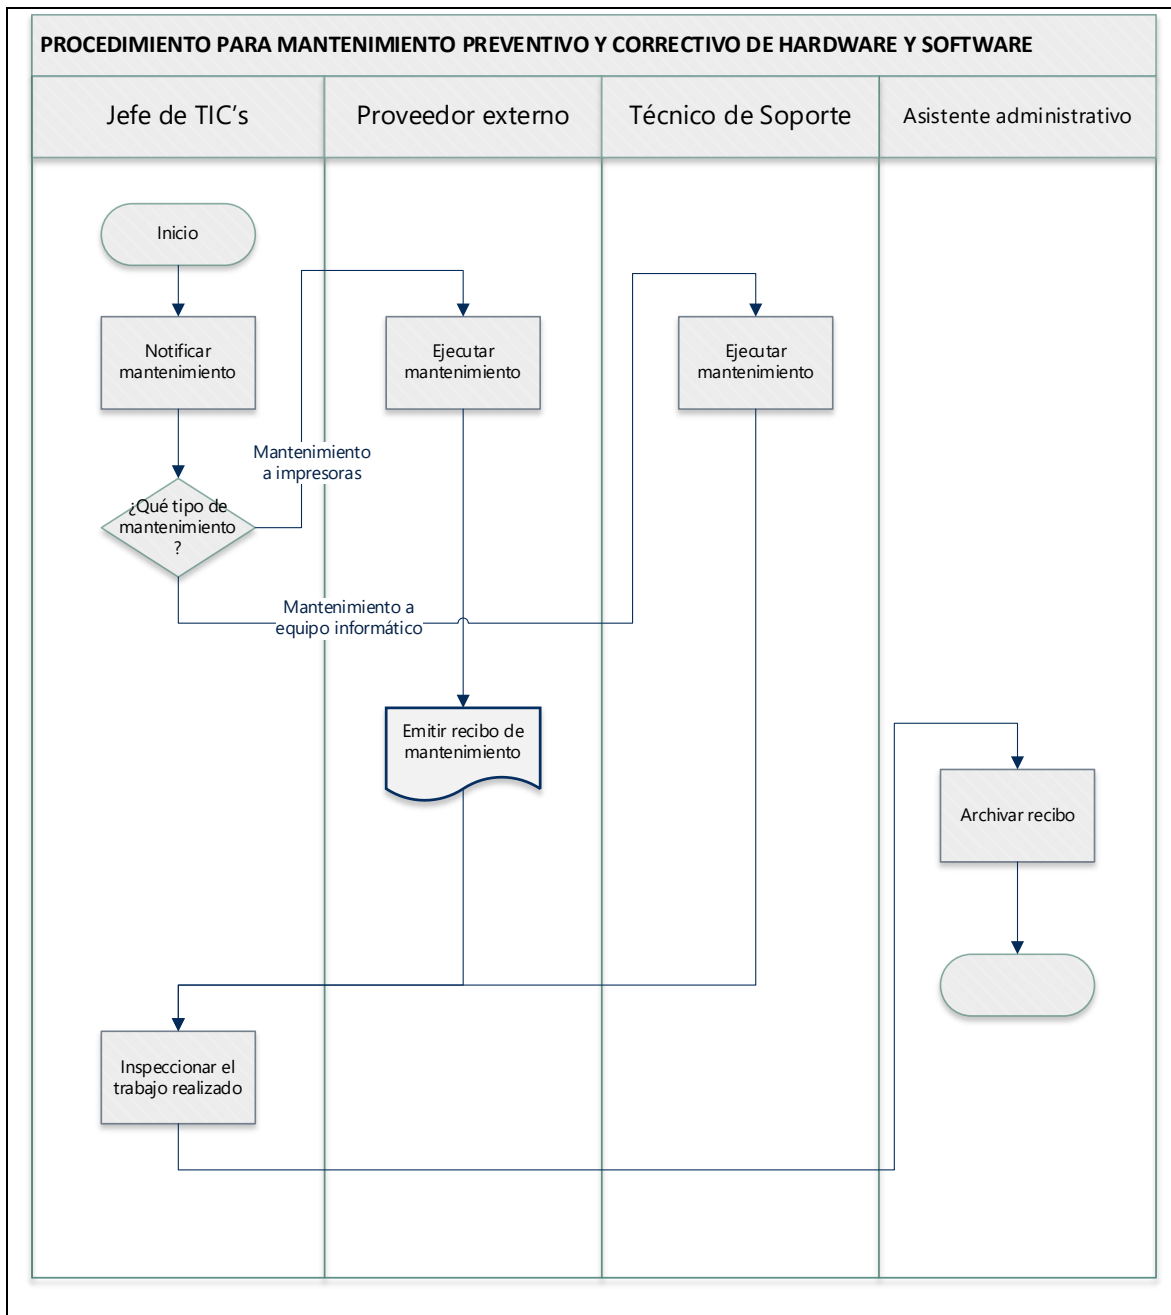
PROCEDIMIENTO PARA MANTENIMIENTO PREVENTIVO Y CORRECTIVO DE HARDWARE Y SOFTWARE

Jefe de TIC's

Proveedor externo

Técnico de Soporte

Asistente administrativo

Inicio

Notificar mantenimiento

¿Qué tipo de mantenimiento ?

Mantenimiento a impresoras

Mantenimiento a equipo informático

Ejecutar mantenimiento

Ejecutar mantenimiento

Emitir recibo de mantenimiento

Archivar recibo

Inspeccionar el trabajo realizado